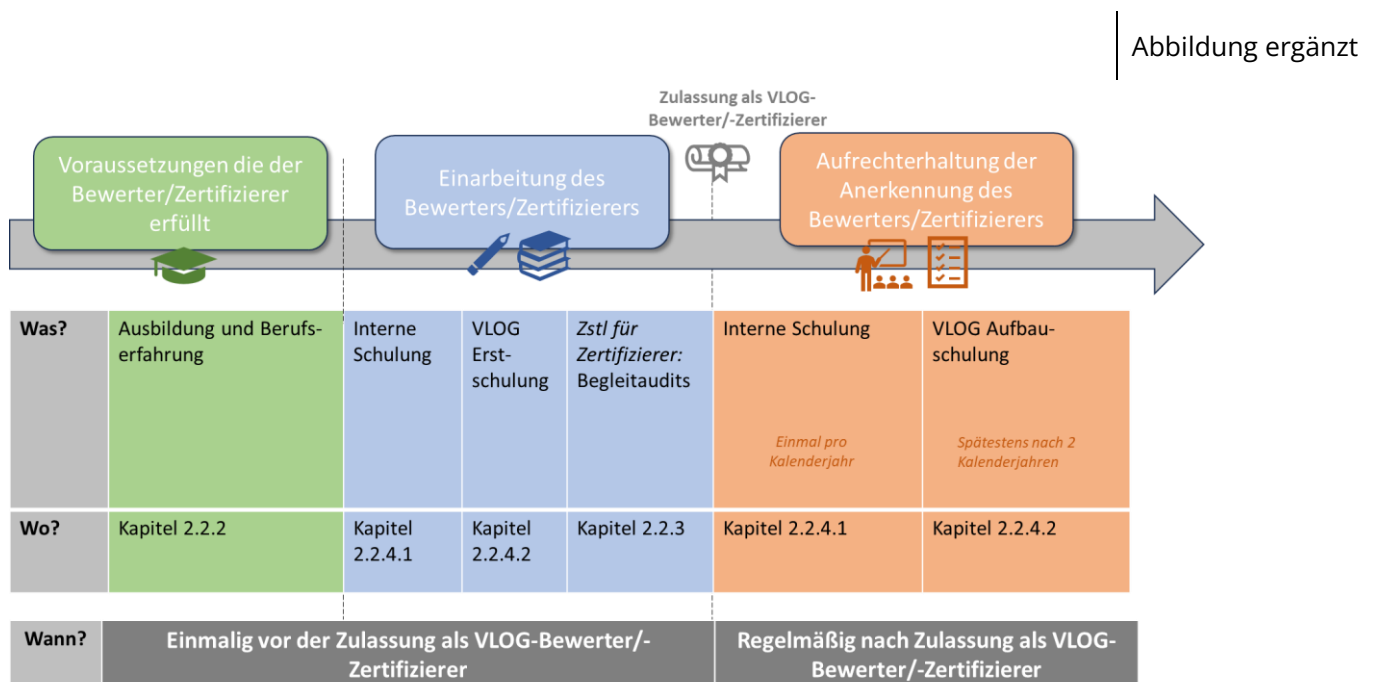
Abbildung ergänzt

Zulassung als VLOG-Bewerter/-Zertifizierer

Voraussetzungen die der Bewerter/Zertifizierer erfüllt

Einarbeitung des Bewerters/Zertifizierers

Aufrechterhaltung der Anerkennung des Bewerters/Zertifizierers

| Was? | Ausbildung und Berufserfahrung | Interne Schulung | VLOG Erstschulung | *Zstl für Zertifizierer:* Begleitaudits | Interne Schulung *Einmal pro Kalenderjahr* | VLOG Aufbauschulung *Spätestens nach 2 Kalenderjahren* |
|---|---|---|---|---|---|---|
| Wo? | Kapitel 2.2.2 | Kapitel 2.2.4.1 | Kapitel 2.2.4.2 | Kapitel 2.2.3 | Kapitel 2.2.4.1 | Kapitel 2.2.4.2 |

| Wann? | Einmalig vor der Zulassung als VLOG-Bewerter/-Zertifizierer | Regelmäßig nach Zulassung als VLOG-Bewerter/-Zertifizierer |
|---|---|---|